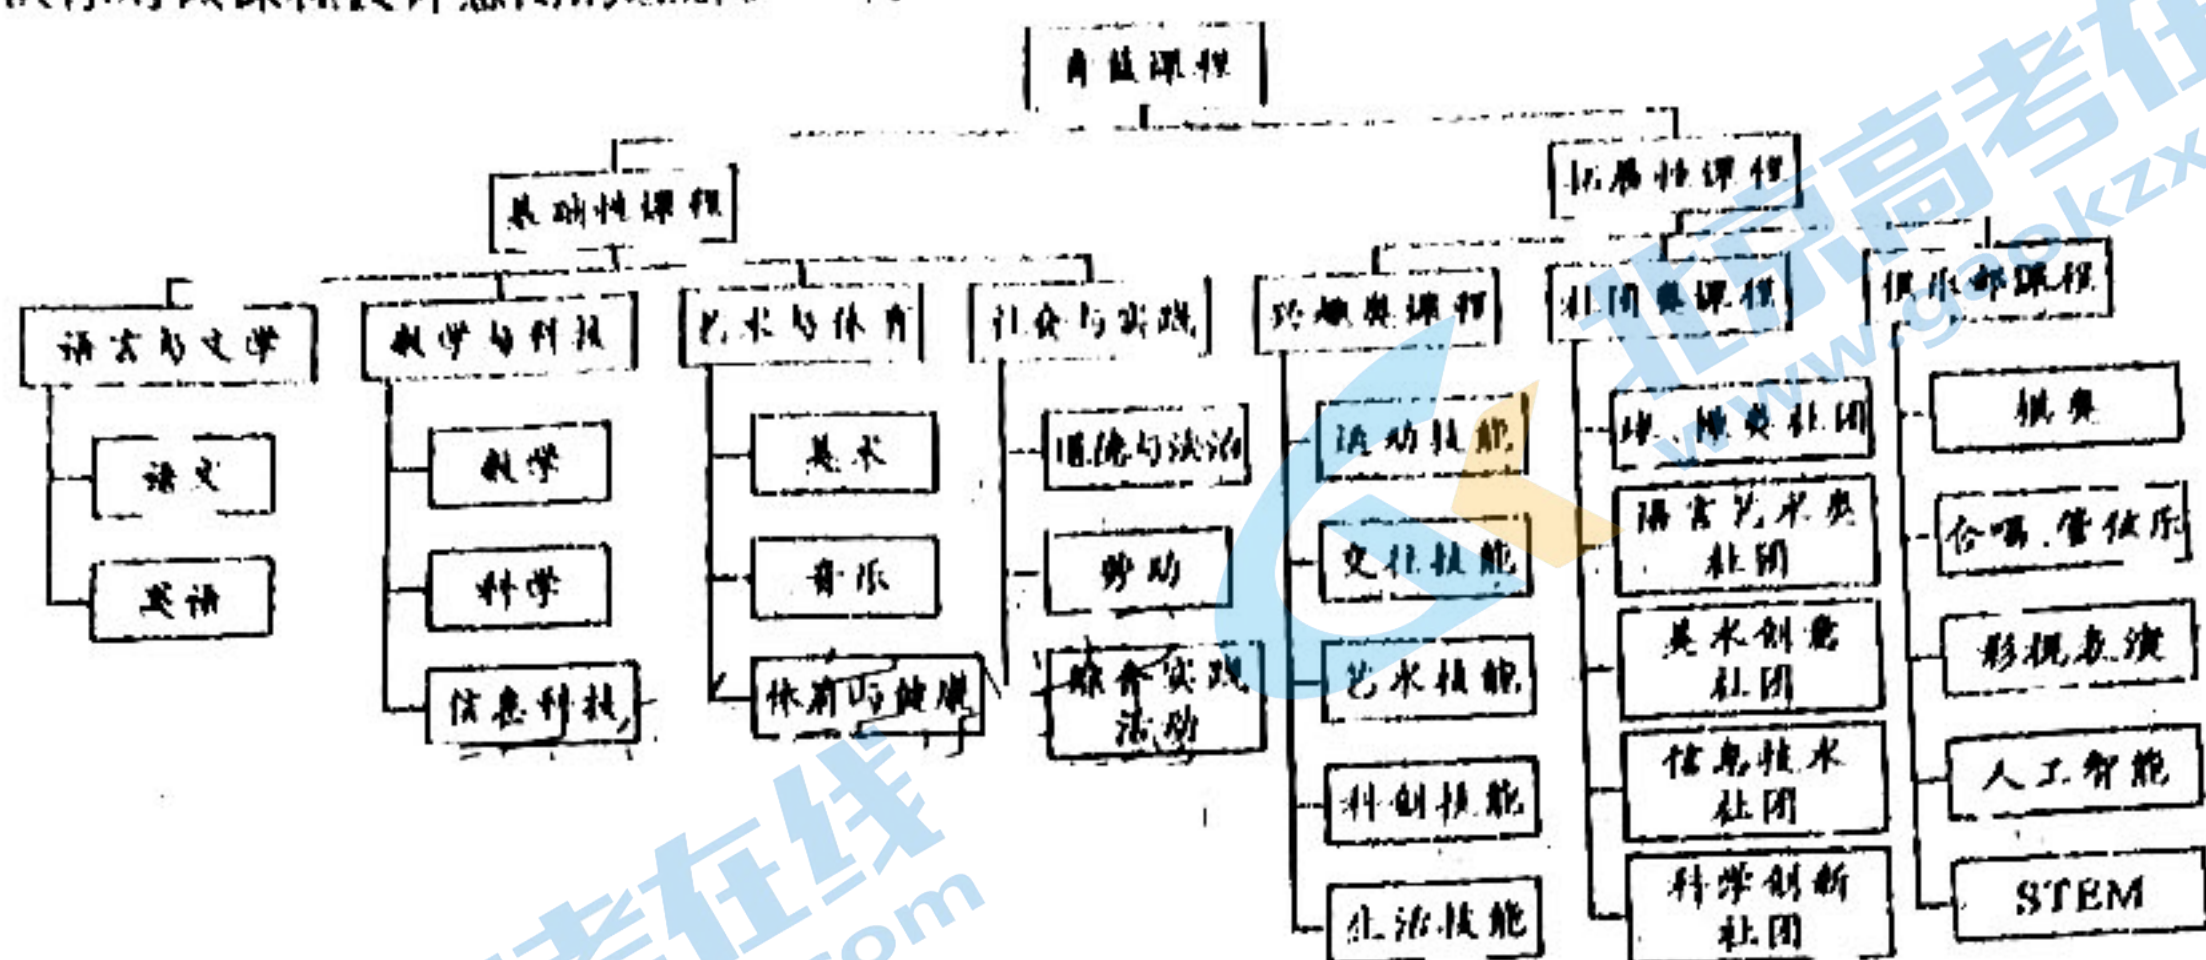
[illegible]

育值课程

基础性课程

拓展性课程

语言与文学

语文

英语

数学与科技

数学

科学

信息科技

艺术与体育

美术

音乐

体育与健康

社会与实践

道德与法治

劳动

综合实践活动

兴趣类课程

运动技能

文化技能

艺术技能

科创技能

生活技能

社团类课程

球、棋类社团

语言艺术类社团

美术创意社团

信息技术社团

科学创新社团

俱乐部课程

棋类

合唱、管仗乐

影视表演

人工智能

STEM

北京高考在线
www.gaokzx.com